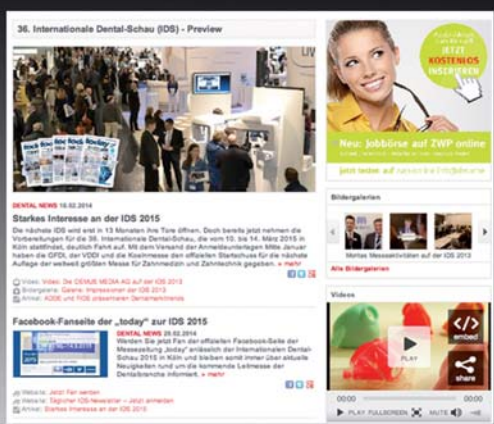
36. Internationale Dental-Schau (IDS) - Preview

DENTAL NEWS 16.02.2014

Starkes Interesse an der IDS 2015

Die nächste IDS wird erst in 13 Monaten ihre Tore öffnen. Doch bereits jetzt nehmen die Vorbereitungen für die 36. Internationale Dental-Schau, die vom 10. bis 14. März 2015 in Köln stattfindet, deutlich Fahrt auf. Mit dem Versand der Anmeldeunterlagen Mitte Januar haben die GFDI, der VDDI und die Koelnmesse den offiziellen Startschuss für die nächste Auflage der weltweit größten Messe für Zahnmedizin und Zahntechnik gegeben. » mehr

Video: Video: Die OEMUS MEDIA AG auf der IDS 2013
Bildergalerie: Galerie: Impressionen der IDS 2013
Artikel: KODE und FIDE präsentieren Dentalmarktkrise

Facebook-Fanseite der „today" zur IDS 2015

DENTAL NEWS 20.02.2014

Werden Sie jetzt Fan der offiziellen Facebook-Seite der Messezeitung „today" anlässlich der Internationalen Dental-Schau 2015 in Köln und bleiben somit immer über aktuelle Neuigkeiten rund um die kommende Leitmesse der Dentalbranche informiert. » mehr

Website: Jetzt Fan werden
Website: Täglicher IDS-Newsletter – Jetzt anmelden
Artikel: Starkes Interesse an der IDS 2015

JETZT KOSTENLOS INSERIEREN

Neu: Jobbörse auf ZWP online

Bildergalerien

Montag: Messeaktivitäten auf der IDS 2013

Alle Bildergalerien

Videos

embed

PLAY

share

00:00 00:00

PLAY FULLSCREEN MUTE